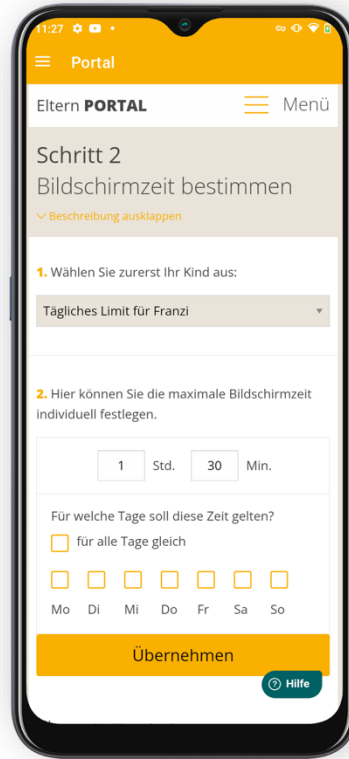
11:27

Portal

Eltern PORTAL

Menü

Schritt 2

Bildschirmzeit bestimmen

Beschreibung ausklappen

1. Wählen Sie zurerst Ihr Kind aus:

Tägliches Limit für Franzi

2. Hier können Sie die maximale Bildschirmzeit individuell festlegen.

1 Std. 30 Min.

Für welche Tage soll diese Zeit gelten?

für alle Tage gleich

Mo Di Mi Do Fr Sa So

Übernehmen

Hilfe